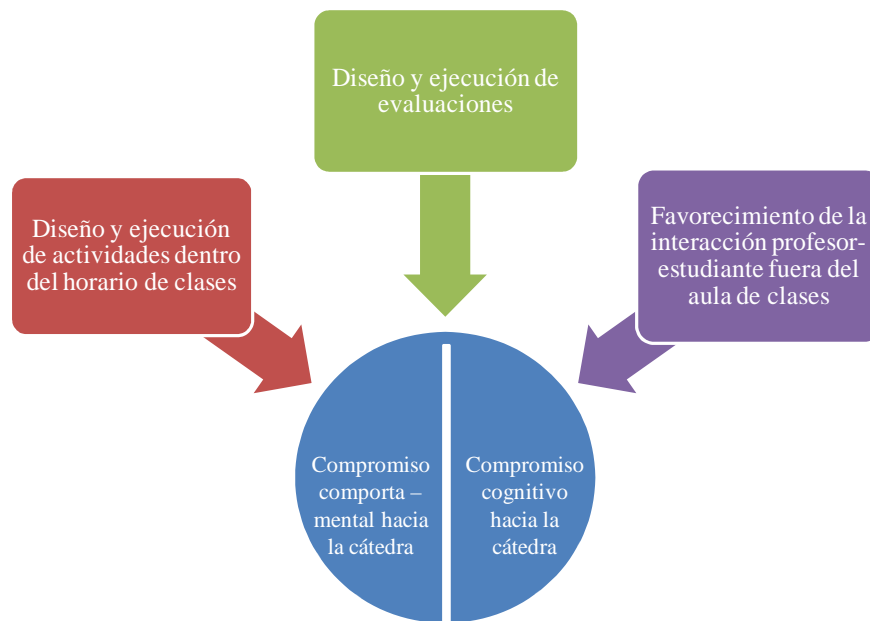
Diseño y ejecución de evaluaciones

Diseño y ejecución de actividades dentro del horario de clases

Favorecimiento de la interacción profesor-estudiante fuera del aula de clases

Compromiso comporta – mental hacia la cátedra

Compromiso cognitivo hacia la cátedra